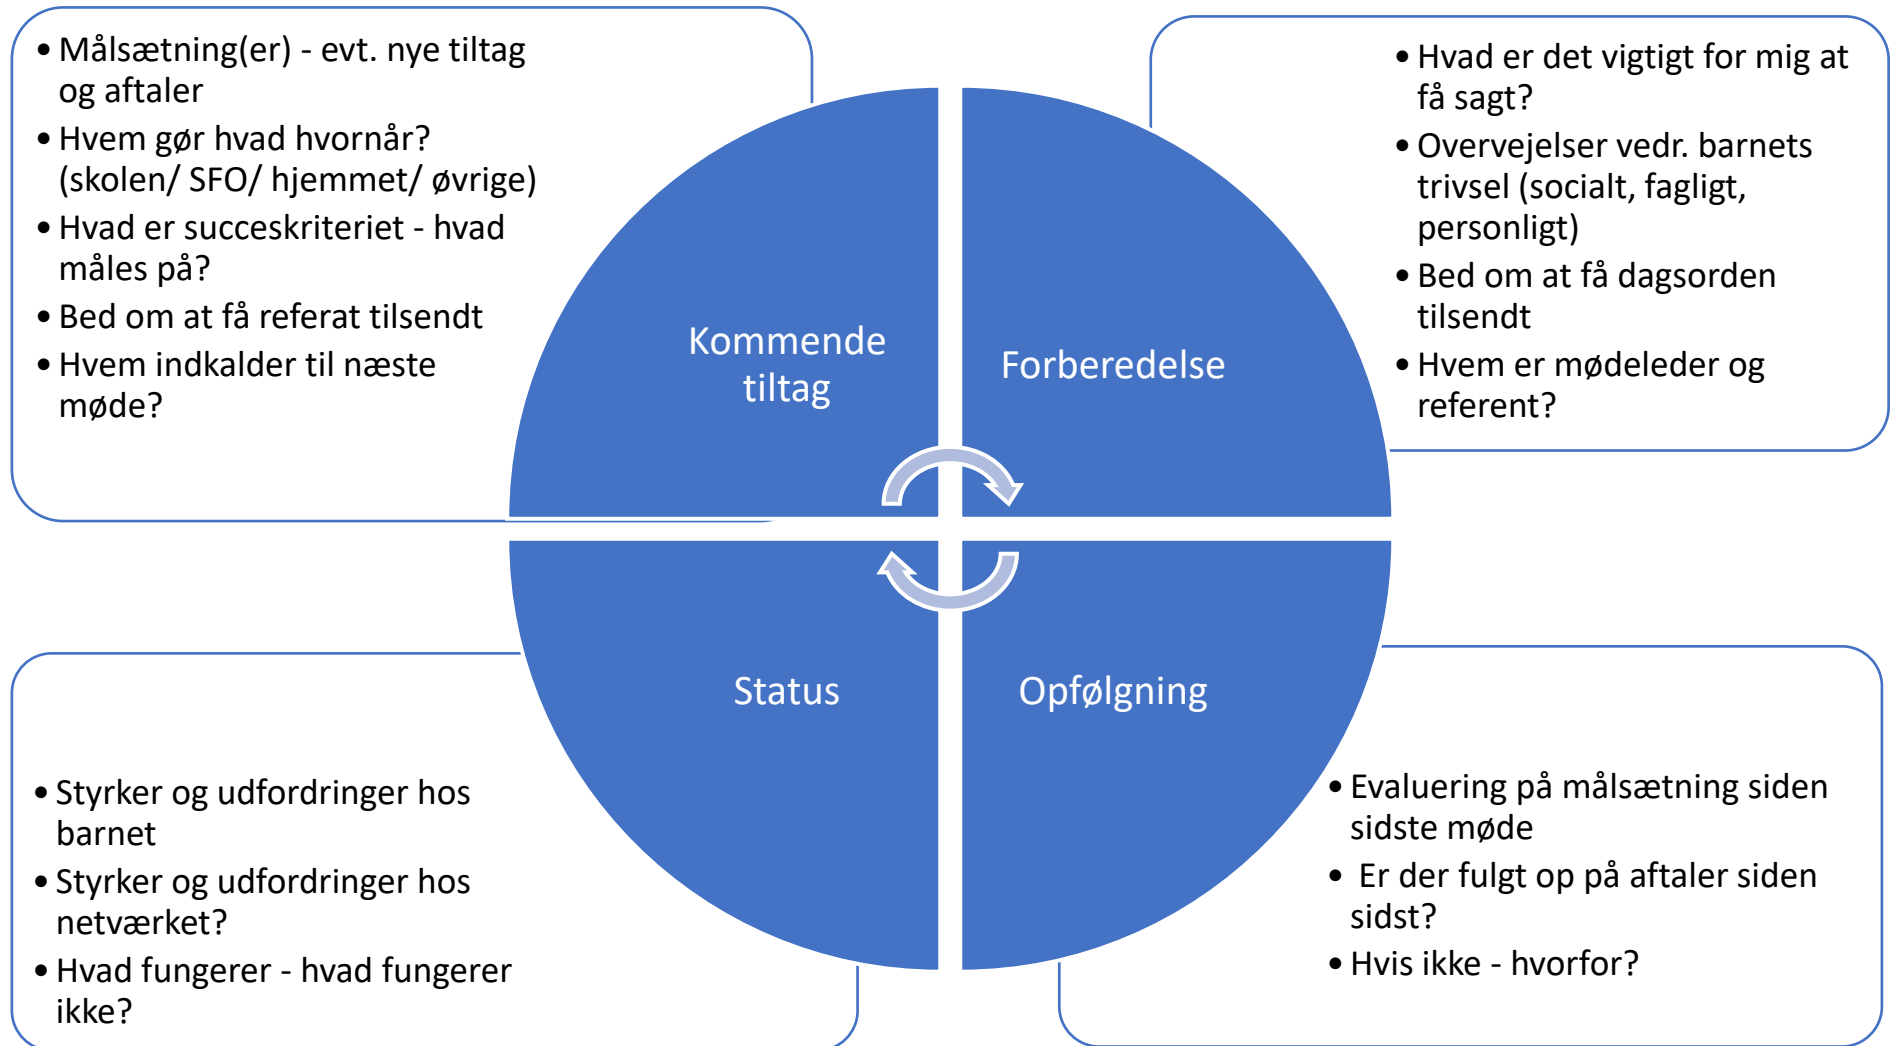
• Målsætning(er) - evt. nye tiltag og aftaler
• Hvem gør hvad hvornår? (skolen/ SFO/ hjemmet/ øvrige)
• Hvad er succeskriteriet - hvad måles på?
• Bed om at få referat tilsendt
• Hvem indkalder til næste møde?

• Hvad er det vigtigt for mig at få sagt?
• Overvejelser vedr. barnets trivsel (socialt, fagligt, personligt)
• Bed om at få dagsorden tilsendt
• Hvem er mødeleder og referent?

Kommende tiltag

Forberedelse

Status

Opfølgning

• Styrker og udfordringer hos barnet
• Styrker og udfordringer hos netværket?
• Hvad fungerer - hvad fungerer ikke?

• Evaluering på målsætning siden sidste møde
• Er der fulgt op på aftaler siden sidst?
• Hvis ikke - hvorfor?